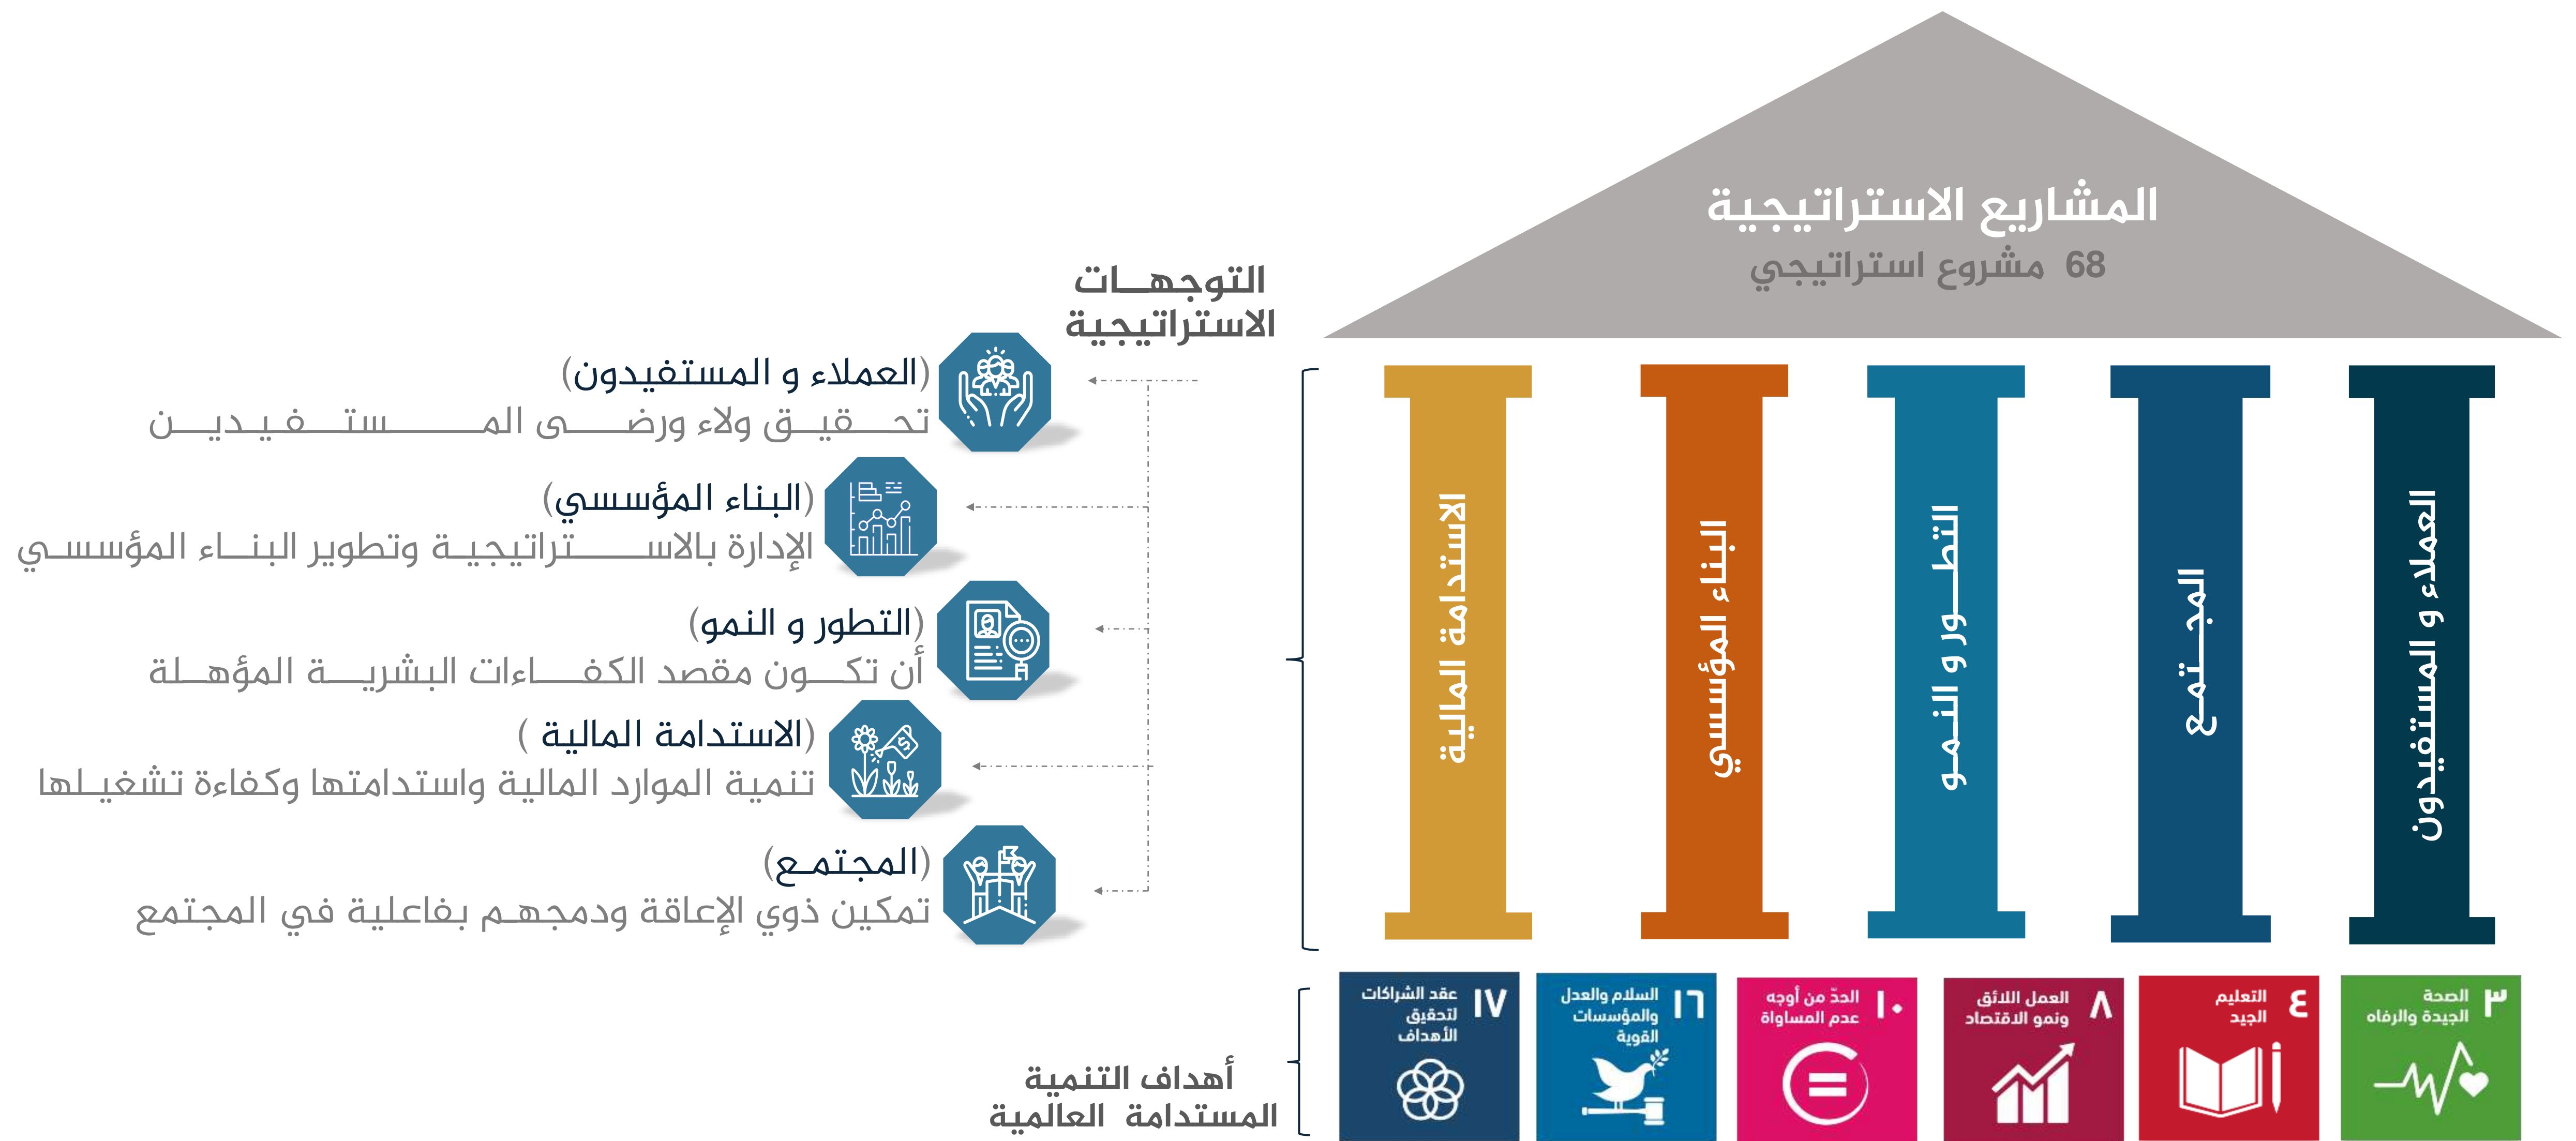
المشاريع الاستراتيجية
68 مشروع استراتيجي

العملاء و المستفيدون

المجـتمع

التطـور و النمو

البناء المؤسسي

الاستدامة المالية

التوجهات الاستراتيجية

(العملاء و المستفيدون)
تحقيق ولاء ورضى المستفيدين

(البناء المؤسسي)
الإدارة بالاستراتيجية وتطوير البناء المؤسسي

(التطور و النمو)
أن تكون مقصد الكفاءات البشرية المؤهلة

(الاستدامة المالية )
تنمية الموارد المالية واستدامتها وكفاءة تشغيلها

(المجتمع)
تمكين ذوي الإعاقة ودمجهم بفاعلية في المجتمع

٣ الصحة الجيدة والرفاه

٤ التعليم الجيد

٨ العمل اللائق ونمو الاقتصاد

١٠ الحدّ من أوجه عدم المساواة

١٦ السلام والعدل والمؤسسات القوية

١٧ عقد الشراكات لتحقيق الأهداف

أهداف التنمية المستدامة العالمية